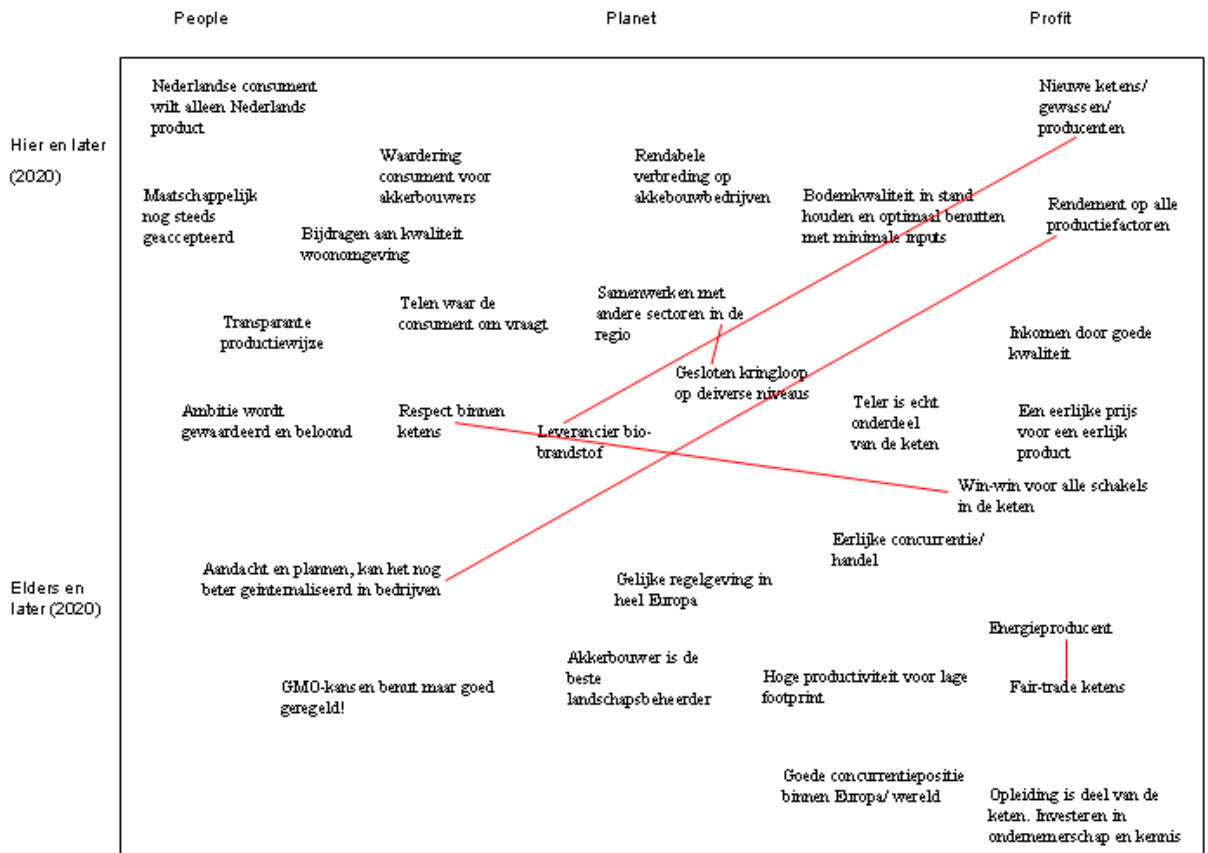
People

Planet

Profit

Hier en later (2020)

Elders en later (2020)

Nederlandse consument wilt alleen Nederlands product

Nieuwe ketens/ gewassen/ producenten

Waardering consument voor akkerbouwers

Rendabele verbreding op akkebouwbedrijven

Bodemkwaliteit in stand houden en optimaal benutten met minimale inputs

Rendement op alle productiefactoren

Maatschappelijk nog steeds geaccepteerd

Bijdragen aan kwaliteit woonomgeving

Telen waar de consument om vraagt

Samenwerken met andere sectoren in de regio

Transparante productiewijze

Inkomen door goede kwaliteit

Gesloten kringloop op deiverse niveaus

Ambitie wordt gewaardeerd en beloond

Respect binnen ketens

Leverancier biobrandstof

Teler is echt onderdeel van de keten

Een eerlijke prijs voor een eerlijk product

Win-win voor alle schakels in de keten

Eerlijke concurrentie/ handel

Aandacht en plannen, kan het nog beter geinternaliseerd in bedrijven

Gelijke regelgeving in heel Europa

Energieproducent

Akkerbouwer is de beste landschapsbeheerder

GMO-kansen benut maar goed geregeld!

Hoge productiviteit voor lage footprint

Fair-trade ketens

Goede concurrentiepositie binnen Europa/ wereld

Opleiding is deel van de keten. Investeren in ondernemerschap en kennis